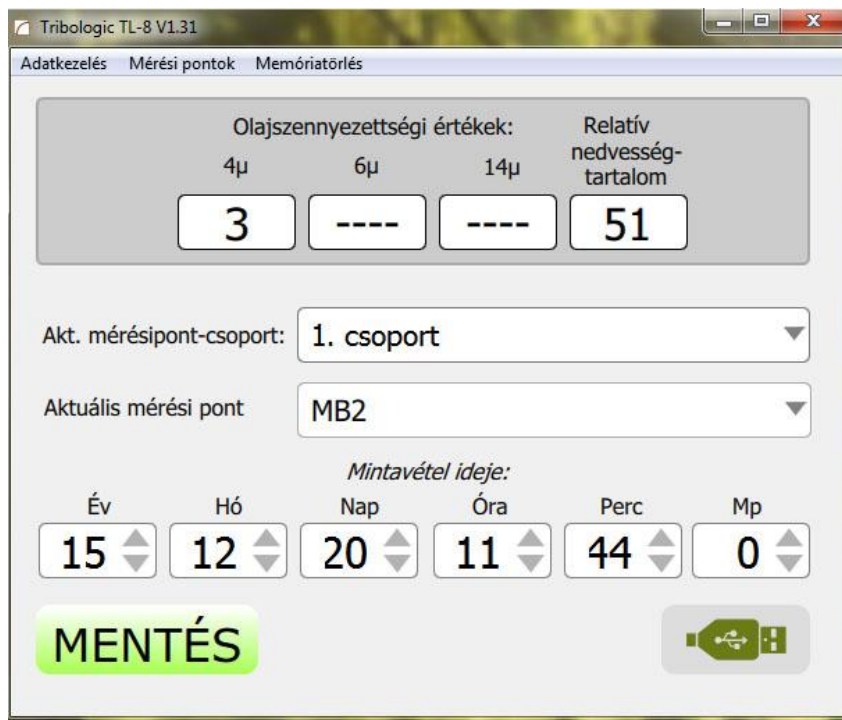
Tribologic TL-8 V1.31

Adatkezelés Mérési pontok Memóriatörlés

Olajszennyezettségi értékek:

4μ 6μ 14μ

Relatív nedvességtartalom

3 ---- ---- 51

Akt. mérésipont-csoport: 1. csoport

Aktuális mérési pont MB2

Mintavétel ideje:

| Év | Hó | Nap | Óra | Perc | Mp |
|---|---|---|---|---|---|
| 15 | 12 | 20 | 11 | 44 | 0 |

MENTÉS